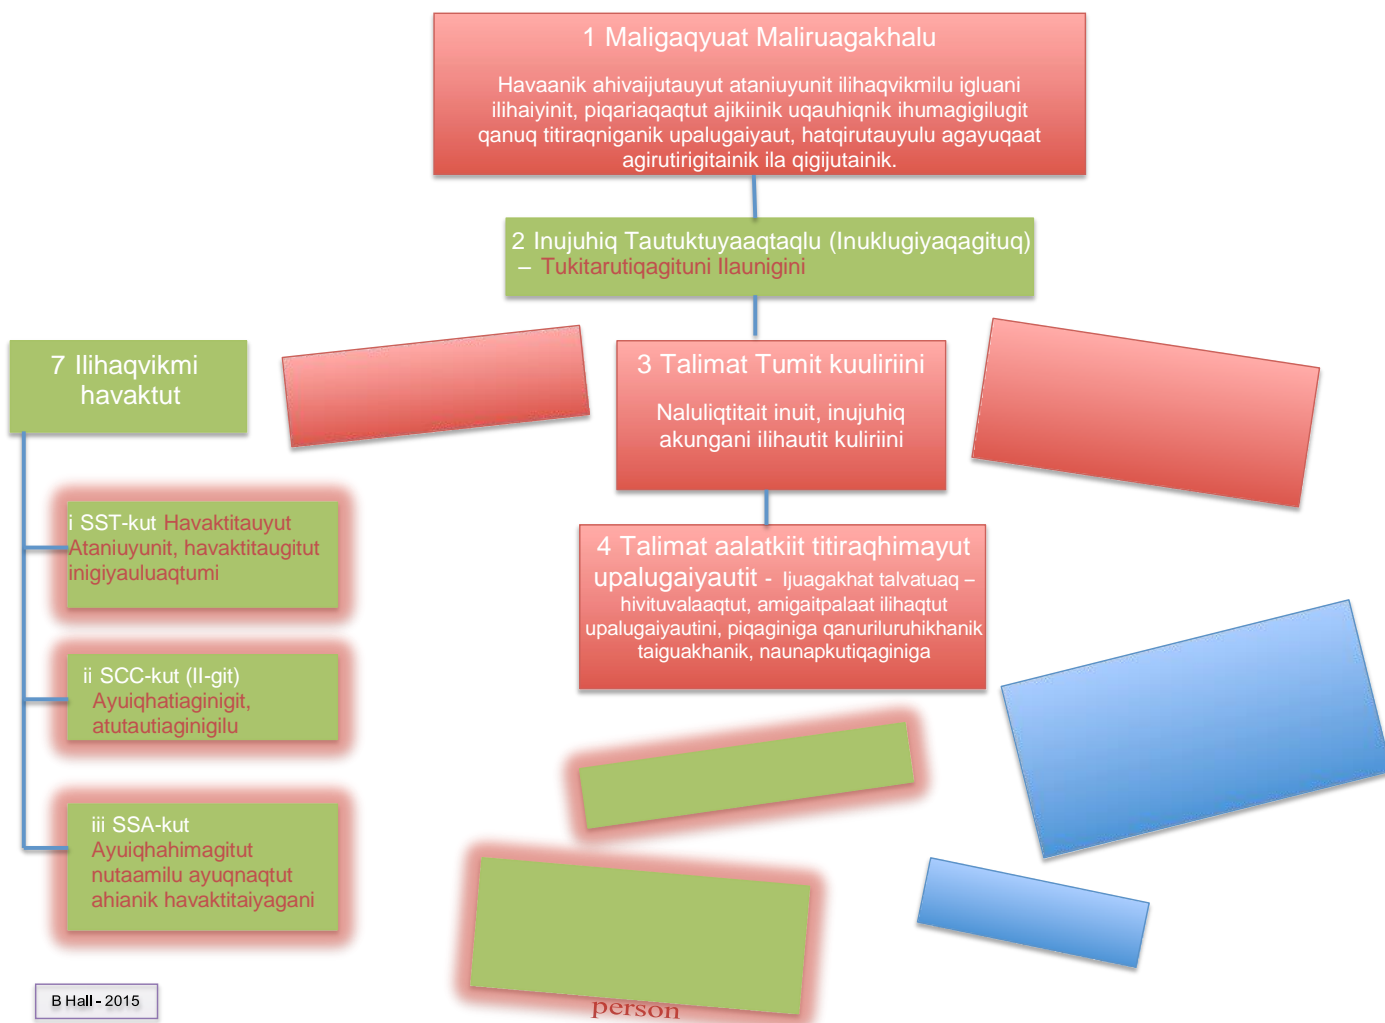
1 Maligaqyuat Maliruagakhalu

Havaanik ahivaijutauyut ataniuyunit ilihaqvikmilu igluani ilihaiyinit, piqariaqaqtut ajikiinik uqauhiqnik ihumagigilugit qanuq titiraqniganik upalugaiyaut, hatqirutauyulu agayuqaat agirutirigitainik ila qigijutainik.

2 Inujuhiq Tautuktuyaaqtaqlu (Inuklugiyaqagituq) – Tukitarutiqagituni Ilaunigini

7 Ilihaqvikmi havaktut

3 Talimat Tumit kuuliriini

Naluliqtitait inuit, inujuhiq akungani ilihautit kuliriini

i SST-kut Havaktitauyut Ataniuyunit, havaktitaugitut inigiyauluaqtumi

4 Talimat aalatkiit titiraqhimayut upalugaiyautit - Ijuagakhat talvatuaq – hivituvalaaqtut, amigaitpalaat ilihaqtut upalugaiyautini, piqaginiga qanuriluruhikhanik taiguakhanik, naunapkutiqaginiga

ii SCC-kut (II-git) Ayuiqhatiaginigit, atutautiaginigilu

iii SSA-kut Ayuiqhahimagitut nutaamilu ayuqnaqtut ahianik havaktitaiyagani

person

B Hall - 2015